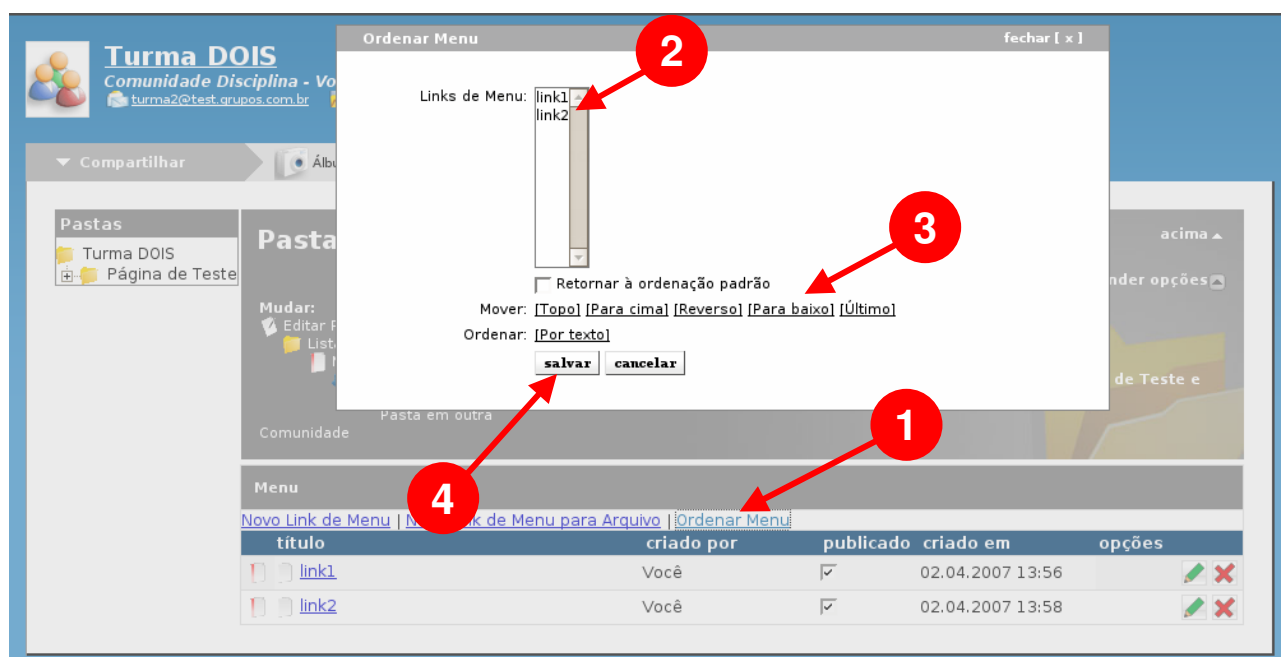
Turma DOIS
Comunidade Disciplina - Vo
turma2@test.grupos.com.br

Compartilhar
Álbu

Pastas
Turma DOIS
Página de Teste

Pasta
acima
nder opções
Mudar:
Editar P
Lista
de Teste e
Pasta em outra
Comunidade

Ordenar Menu
fechar [ x ]

Links de Menu:
link1
link2

Retornar à ordenação padrão
Mover: [Topo] [Para cima] [Reverso] [Para baixo] [Último]
Ordenar: [Por texto]
salvar
cancelar

2
3
1
4

Menu
Novo Link de Menu | N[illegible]k de Menu para Arquivo | Ordenar Menu

| título | criado por | publicado | criado em | opções |
|---|---|---|---|---|
| link1 | Você | | 02.04.2007 13:56 | |
| link2 | Você | | 02.04.2007 13:58 | |